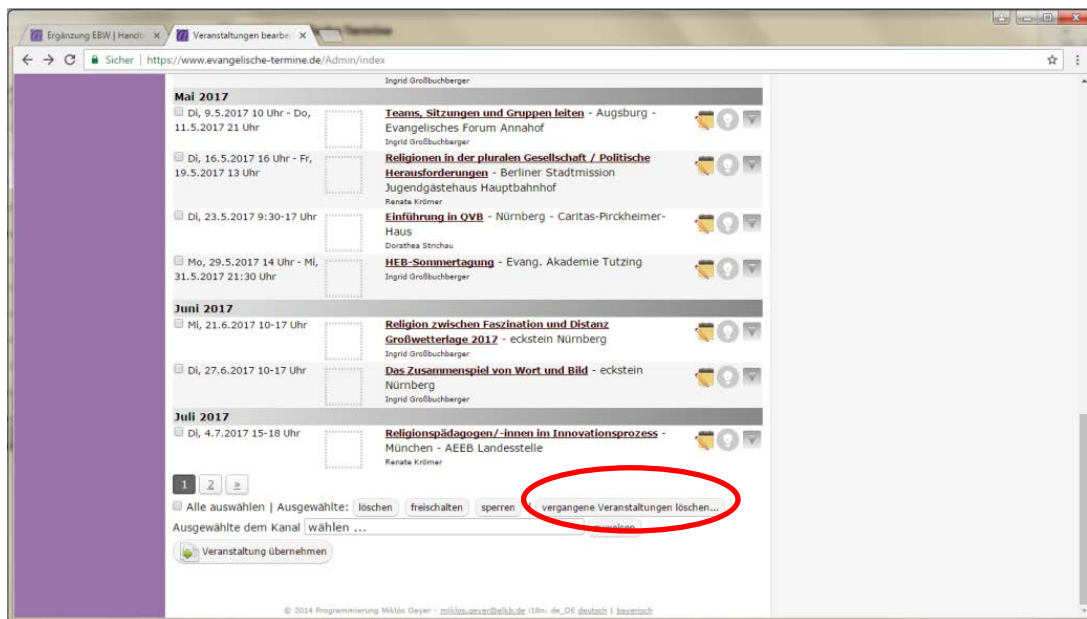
Ergänzung EBW | Handb
Veranstaltungen bearbe
Sicher | https://www.evangelische-termine.de/Admin/index

Ingrid Großbuchberger

Mai 2017

Di, 9.5.2017 10 Uhr - Do, 11.5.2017 21 Uhr
Teams, Sitzungen und Gruppen leiten - Augsburg - Evangelisches Forum Annahof
Ingrid Großbuchberger

Di, 16.5.2017 16 Uhr - Fr, 19.5.2017 13 Uhr
Religionen in der pluralen Gesellschaft / Politische Herausforderungen - Berliner Stadtmission Jugendgästehaus Hauptbahnhof
Renate Krömer

Di, 23.5.2017 9:30-17 Uhr
Einführung in QVB - Nürnberg - Caritas-Pirckheimer-Haus
Dorothea Strichau

Mo, 29.5.2017 14 Uhr - Mi, 31.5.2017 21:30 Uhr
HEB-Sommertagung - Evang. Akademie Tutzing
Ingrid Großbuchberger

Juni 2017

Mi, 21.6.2017 10-17 Uhr
Religion zwischen Faszination und Distanz Großwetterlage 2017 - eckstein Nürnberg
Ingrid Großbuchberger

Di, 27.6.2017 10-17 Uhr
Das Zusammenspiel von Wort und Bild - eckstein Nürnberg
Ingrid Großbuchberger

Juli 2017

Di, 4.7.2017 15-18 Uhr
Religionspädagogen/-innen im Innovationsprozess - München - AEEB Landesstelle
Renate Krömer

1 2 »

Alle auswählen | Ausgewählte: löschen freischalten sperren vergangene Veranstaltungen löschen...
Ausgewählte dem Kanal wählen ... zuweisen
Veranstaltung übernehmen

© 2014 Programmierung Miklós Geyer - miklos.geyer@elkb.de i18n: de_DE deutsch | bayerisch